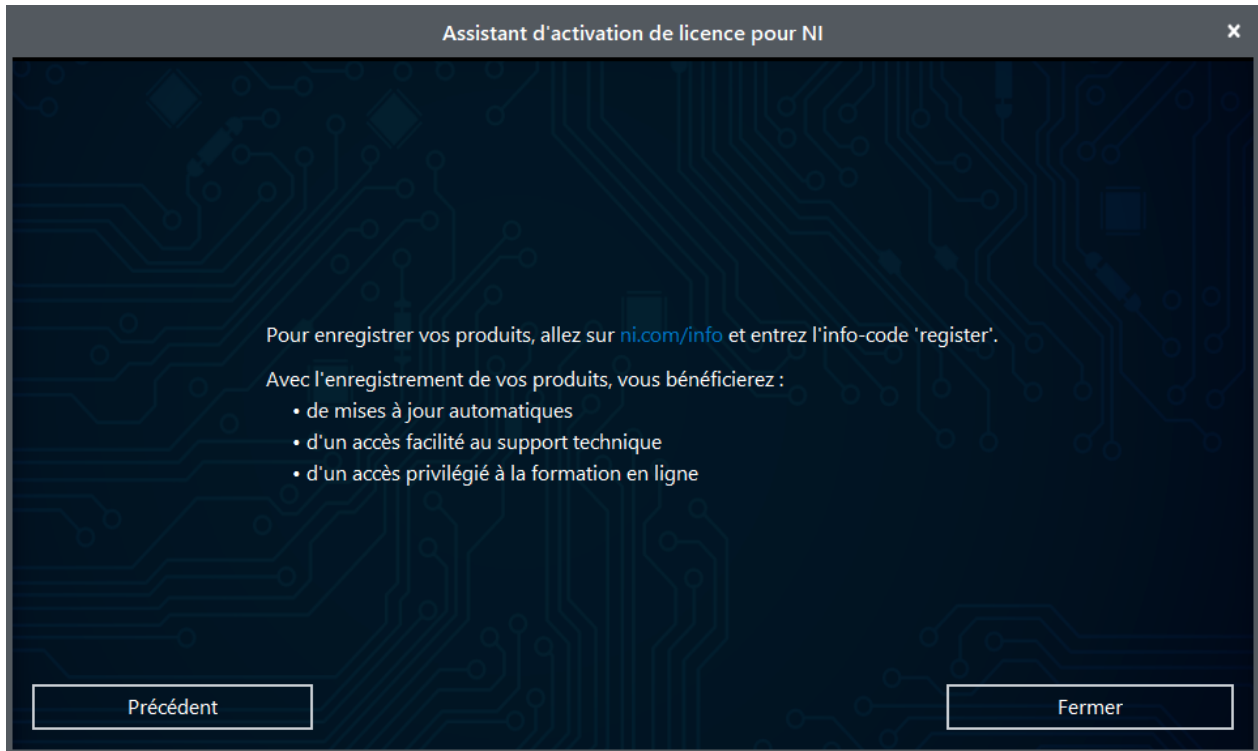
Assistant d'activation de licence pour NI

×

Pour enregistrer vos produits, allez sur ni.com/info et entrez l'info-code 'register'.

Avec l'enregistrement de vos produits, vous bénéficierez :
• de mises à jour automatiques
• d'un accès facilité au support technique
• d'un accès privilégié à la formation en ligne

Précédent

Fermer